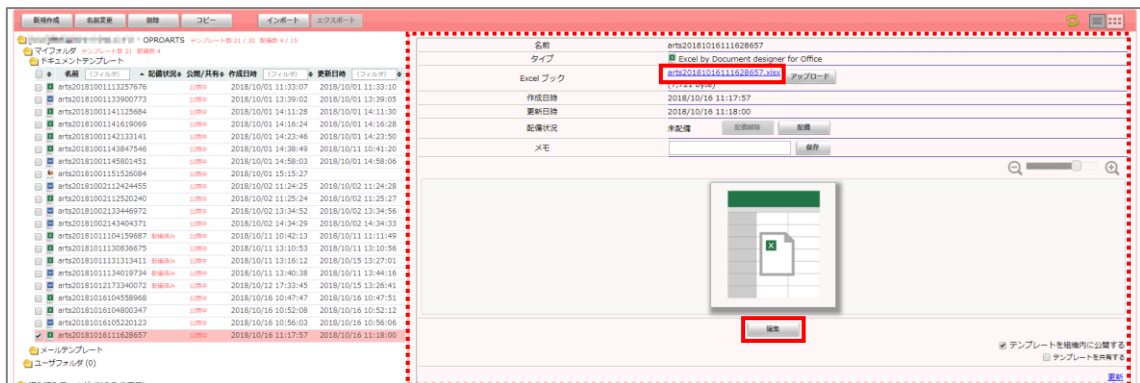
新規作成 名前変更 削除 コピー インポート エクスポート

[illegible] OPROARTS テンプレート数 21 / 30 配備数 4 / 15
マイフォルダ テンプレート数 21 配備数 4
ドキュメントテンプレート

| | 名前 (フィルタ) | 配備状況 | 公開/共有 | 作成日時 (フィルタ) | 更新日時 (フィルタ) |
|---|---|---|---|---|---|
| | arts20181001113257676 | | 公開中 | 2018/10/01 11:33:07 | 2018/10/01 11:33:10 |
| | arts20181001133900773 | | 公開中 | 2018/10/01 13:39:02 | 2018/10/01 13:39:05 |
| | arts20181001141125684 | | 公開中 | 2018/10/01 14:11:28 | 2018/10/01 14:11:30 |
| | arts20181001141619069 | | 公開中 | 2018/10/01 14:16:24 | 2018/10/01 14:16:28 |
| | arts20181001142133141 | | 公開中 | 2018/10/01 14:23:46 | 2018/10/01 14:23:50 |
| | arts20181001143847546 | | 公開中 | 2018/10/01 14:38:49 | 2018/10/11 10:41:20 |
| | arts20181001145801451 | | 公開中 | 2018/10/01 14:58:03 | 2018/10/01 14:58:06 |
| | arts20181001151526084 | | 公開中 | 2018/10/01 15:15:27 | |
| | arts20181002112424455 | | 公開中 | 2018/10/02 11:24:25 | 2018/10/02 11:24:28 |
| | arts20181002112520240 | | 公開中 | 2018/10/02 11:25:24 | 2018/10/02 11:25:27 |
| | arts20181002133446972 | | 公開中 | 2018/10/02 13:34:52 | 2018/10/02 13:34:56 |
| | arts20181002143404371 | | 公開中 | 2018/10/02 14:34:29 | 2018/10/02 14:34:33 |
| | arts20181011104159687 | 配備済み | 公開中 | 2018/10/11 10:42:13 | 2018/10/11 11:11:49 |
| | arts20181011130836675 | | 公開中 | 2018/10/11 13:10:53 | 2018/10/11 13:10:56 |
| | arts20181011131313411 | 配備済み | 公開中 | 2018/10/11 13:16:12 | 2018/10/15 13:27:01 |
| | arts20181011134019734 | 配備済み | 公開中 | 2018/10/11 13:40:38 | 2018/10/11 13:44:16 |
| | arts20181012173340072 | 配備済み | 公開中 | 2018/10/12 17:33:45 | 2018/10/15 13:26:41 |
| | arts20181016104558968 | | 公開中 | 2018/10/16 10:47:47 | 2018/10/16 10:47:51 |
| | arts20181016104800347 | | 公開中 | 2018/10/16 10:52:08 | 2018/10/16 10:52:12 |
| | arts20181016105220123 | | 公開中 | 2018/10/16 10:56:03 | 2018/10/16 10:56:06 |
| ✔ | arts20181016111628657 | | 公開中 | 2018/10/16 11:17:57 | 2018/10/16 11:18:00 |

メールテンプレート
ユーザフォルダ (0)

| | |
|---|---|
| 名前 | arts20181016111628657 |
| タイプ | Excel by Document designer for Office |
| Excel ブック | arts20181016111628657.xlsx アップロード (7,721 byte) |
| 作成日時 | 2018/10/16 11:17:57 |
| 更新日時 | 2018/10/16 11:18:00 |
| 配備状況 | 未配備 配備解除 配備 |
| メモ | 保存 |

編集

テンプレートを組織内に公開する
テンプレートを共有する

更新